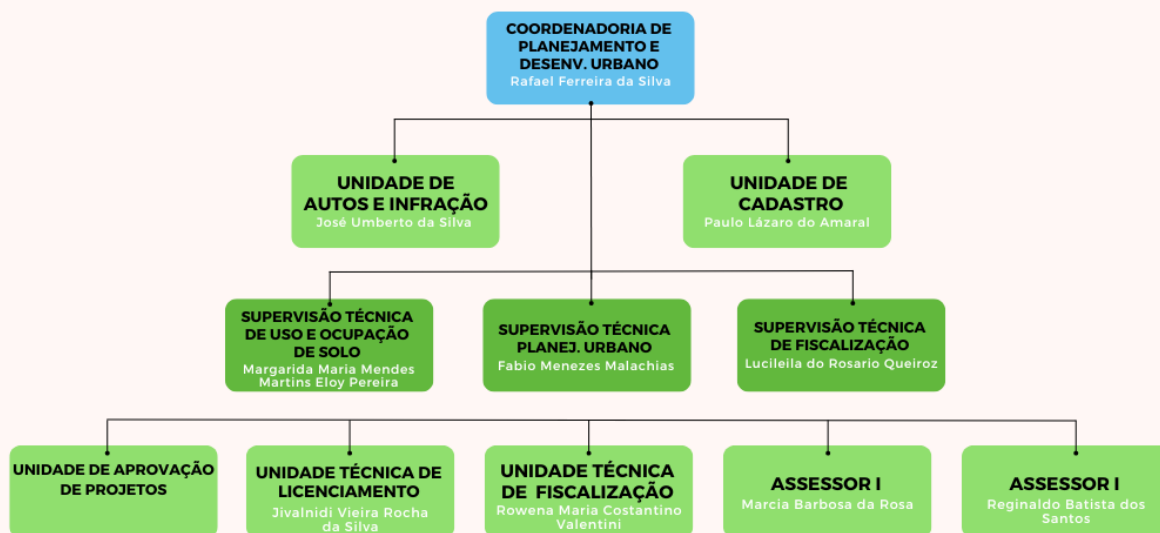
COORDENADORIA DE PLANEJAMENTO E DESENV. URBANO
Rafael Ferreira da Silva

UNIDADE DE AUTOS E INFRAÇÃO
José Umberto da Silva

UNIDADE DE CADASTRO
Paulo Lázaro do Amaral

SUPERVISÃO TÉCNICA DE USO E OCUPAÇÃO DE SOLO
Margarida Maria Mendes Martins Eloy Pereira

SUPERVISÃO TÉCNICA PLANEJ. URBANO
Fabio Menezes Malachias

SUPERVISÃO TÉCNICA DE FISCALIZAÇÃO
Lucileila do Rosario Queiroz

UNIDADE DE APROVAÇÃO DE PROJETOS

UNIDADE TÉCNICA DE LICENCIAMENTO
Jivalnidi Vieira Rocha da Silva

UNIDADE TÉCNICA DE FISCALIZAÇÃO
Rowena Maria Costantino Valentini

ASSESSOR I
Marcia Barbosa da Rosa

ASSESSOR I
Reginaldo Batista dos Santos